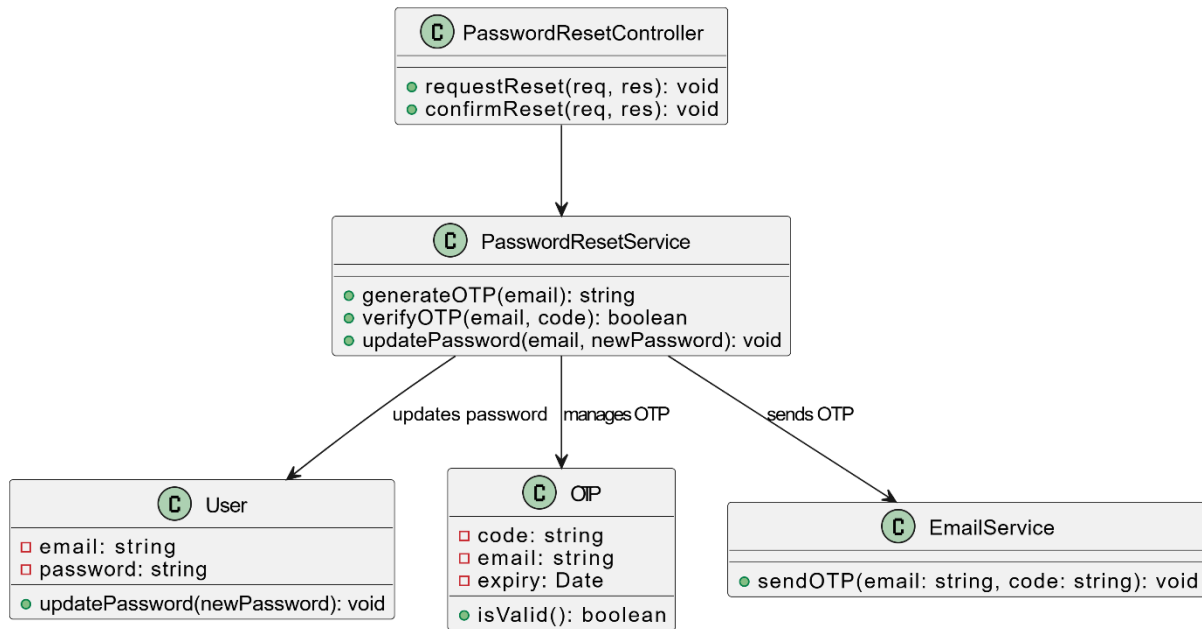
C PasswordResetController
requestReset(req, res): void
confirmReset(req, res): void

C PasswordResetService
generateOTP(email): string
verifyOTP(email, code): boolean
updatePassword(email, newPassword): void

updates password
manages OTP
sends OTP

C User
email: string
password: string
updatePassword(newPassword): void

C OTP
code: string
email: string
expiry: Date
isValid(): boolean

C EmailService
sendOTP(email: string, code: string): void